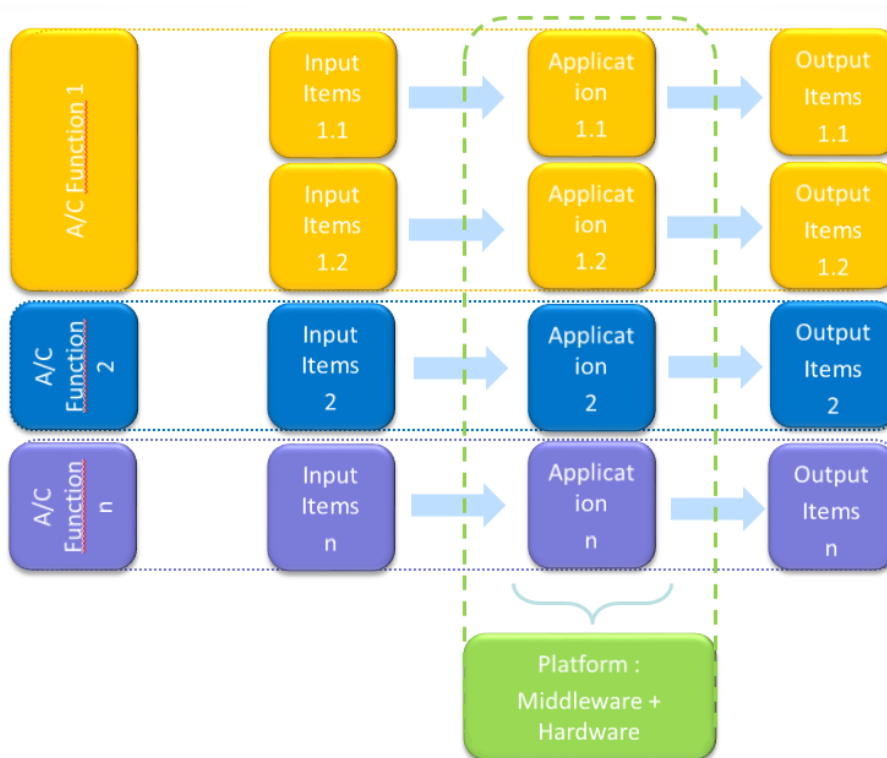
A/C Function 1

Input Items 1.1

Applicat ion 1.1

Output Items 1.1

Input Items 1.2

Applicat ion 1.2

Output Items 1.2

A/C Function 2

Input Items 2

Applicat ion 2

Output Items 2

A/C Function n

Input Items n

Applicat ion n

Output Items n

Platform : Middleware + Hardware